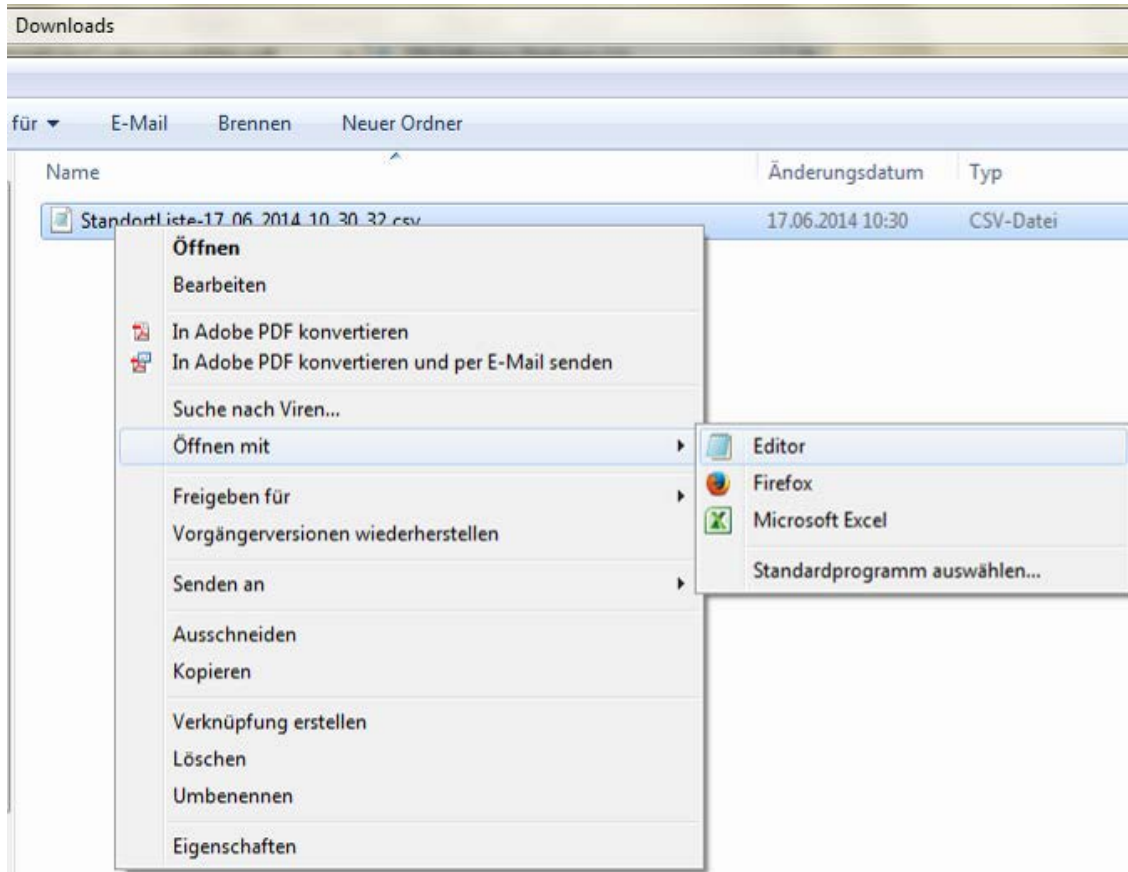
Downloads

für ▾ E-Mail Brennen Neuer Ordner

| Name | Änderungsdatum | Typ |
|---|---|---|
| StandortListe-17.06.2014 10.30.32.csv | 17.06.2014 10:30 | CSV-Datei |

Öffnen
Bearbeiten

In Adobe PDF konvertieren
In Adobe PDF konvertieren und per E-Mail senden

Suche nach Viren...

Öffnen mit

Freigeben für
Vorgängerversionen wiederherstellen

Senden an

Ausschneiden
Kopieren

Verknüpfung erstellen
Löschen
Umbenennen

Eigenschaften

Editor
Firefox
Microsoft Excel

Standardprogramm auswählen...